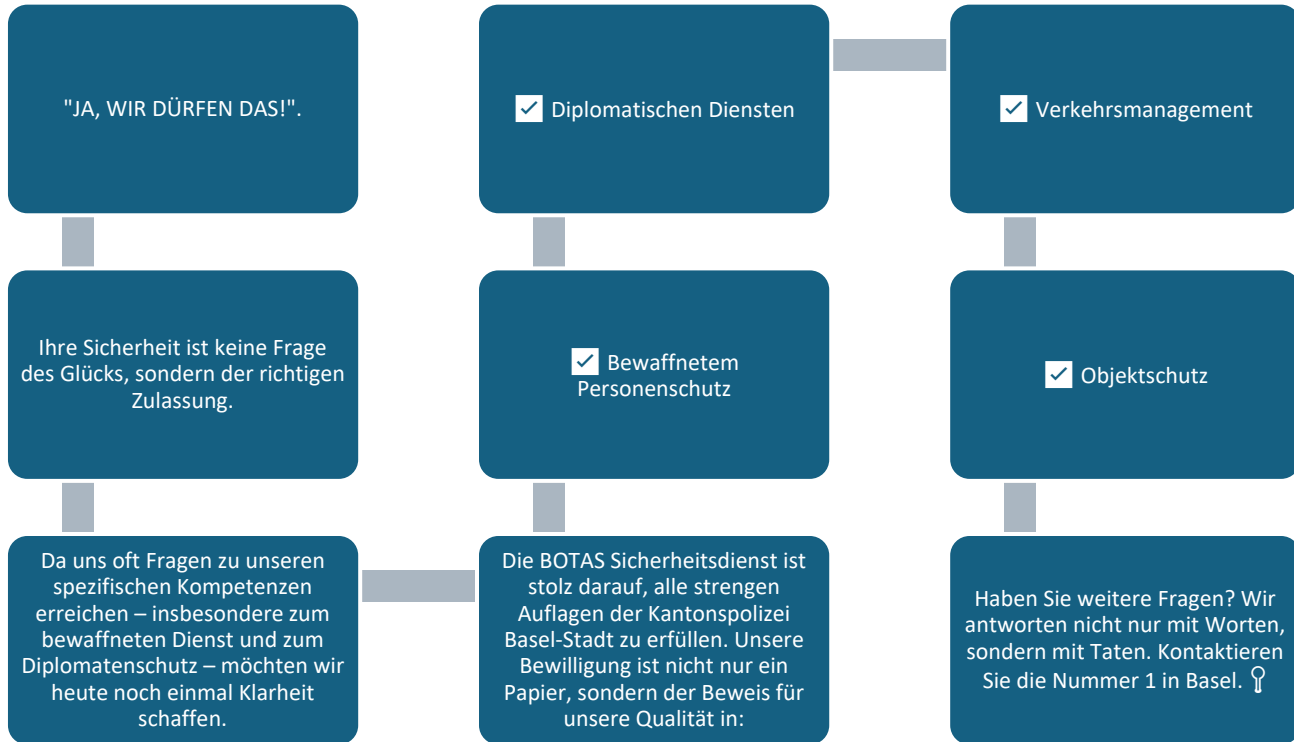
"JA, WIR DÜRFEN DAS!".

Ihre Sicherheit ist keine Frage des Glücks, sondern der richtigen Zulassung.

Da uns oft Fragen zu unseren spezifischen Kompetenzen erreichen – insbesondere zum bewaffneten Dienst und zum Diplomatenschutz – möchten wir heute noch einmal Klarheit schaffen.

Die BOTAS Sicherheitsdienst ist stolz darauf, alle strengen Auflagen der Kantonspolizei Basel-Stadt zu erfüllen. Unsere Bewilligung ist nicht nur ein Papier, sondern der Beweis für unsere Qualität in:

✓ Bewaffnetem Personenschutz

✓ Diplomatischen Diensten

✓ Verkehrsmanagement

✓ Objektschutz

Haben Sie weitere Fragen? Wir antworten nicht nur mit Worten, sondern mit Taten. Kontaktieren Sie die Nummer 1 in Basel.